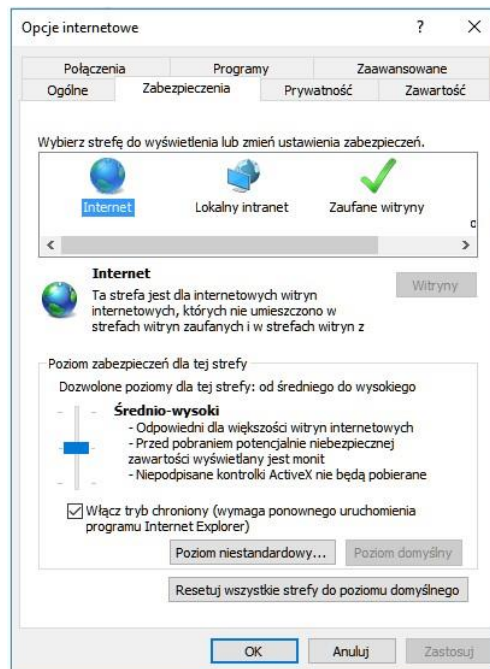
Opcje internetowe ? ×

Połączenia | Programy | Zaawansowane
Ogólne | Zabezpieczenia | Prywatność | Zawartość

Wybierz strefę do wyświetlenia lub zmień ustawienia zabezpieczeń.

Internet
Lokalny intranet
Zaufane witryny

Internet
Ta strefa jest dla internetowych witryn internetowych, których nie umieszczono w strefach witryn zaufanych i w strefach witryn z

Witryny

Poziom zabezpieczeń dla tej strefy
Dozwolone poziomy dla tej strefy: od średniego do wysokiego

Średnio-wysoki
- Odpowiedni dla większości witryn internetowych
- Przed pobraniem potencjalnie niebezpiecznej zawartości wyświetlany jest monit
- Niepodpisane kontrolki ActiveX nie będą pobierane

Włącz tryb chroniony (wymaga ponownego uruchomienia programu Internet Explorer)

Poziom niestandardowy... | Poziom domyślny

Resetuj wszystkie strefy do poziomu domyślnego

OK | Anuluj | Zastosuj